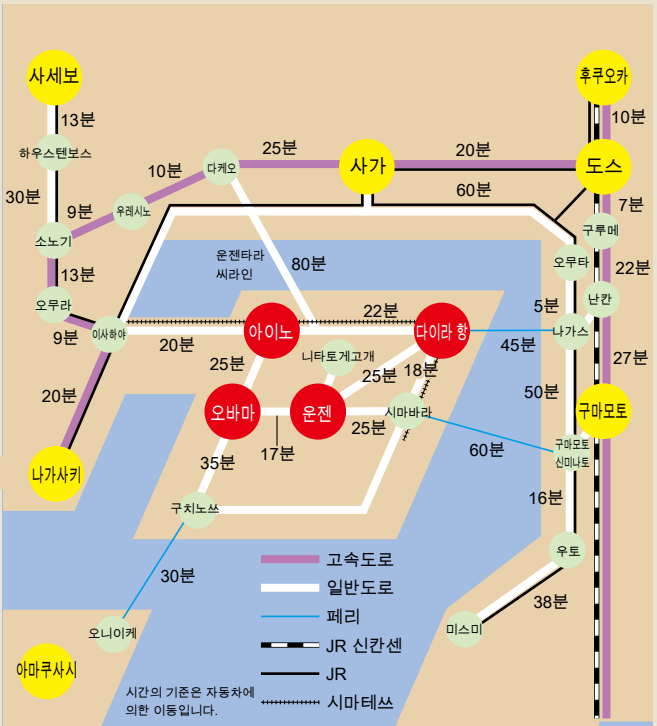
사세보
13分
하우스텐보스
30分
9分
소노기
13分
오무라
9分
20分
나가사키
우레시노
10分
다케오
25分
사가
20分
도스
60分
후쿠오카
10分
7分
구루메
22分
오무타
난칸
5分
나가스
27分
45分
구마모토
50分
구마모토 신미나토
60分
16分
우토
38分
미스미
운젠타라 씨라인
80分
이사하야
20分
아이노
22分
다이라 항
니타토게고개
25分
25分
18分
오바마
운젠
시마바라
25分
17分
35分
구치노쓰
30分
오니이케
아마쿠사시
고속도로
일반도로
페리
JR 신칸센
JR
시마테쓰
시간의 기준은 자동차에 의한 이동입니다.